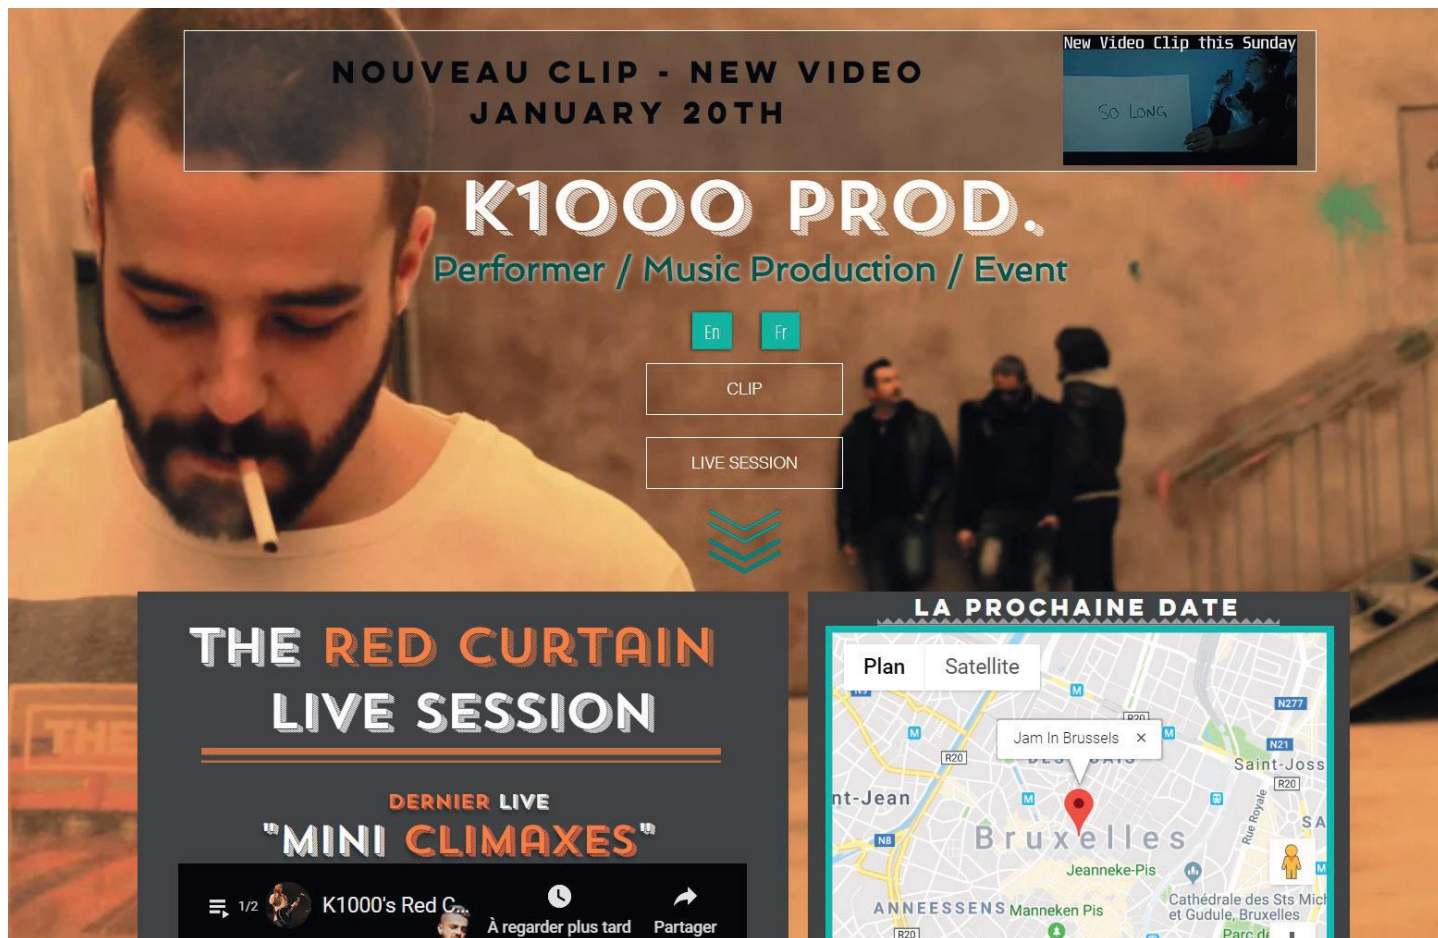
NOUVEAU CLIP - NEW VIDEO
JANUARY 20TH

New Video Clip this Sunday

So Long

K1000 PROD.

Performer / Music Production / Event

En Fr

CLIP

LIVE SESSION

THE RED CURTAIN LIVE SESSION

DERNIER LIVE
"MINI CLIMAXES"

1/2 K1000's Red C...

À regarder plus tard

Partager

LA PROCHAINE DATE

Plan Satellite

Jam In Brussels ×

R20

N277

N21

Saint-Joss

R20

nt-Jean

Bruxelles

N8

Rue Royale

SA

Jeanneke-Pis

ANNEESSENS

Manneken Pis

Cathédrale des Sts Mic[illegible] et Gudule, Bruxelles

R20

Parc d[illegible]